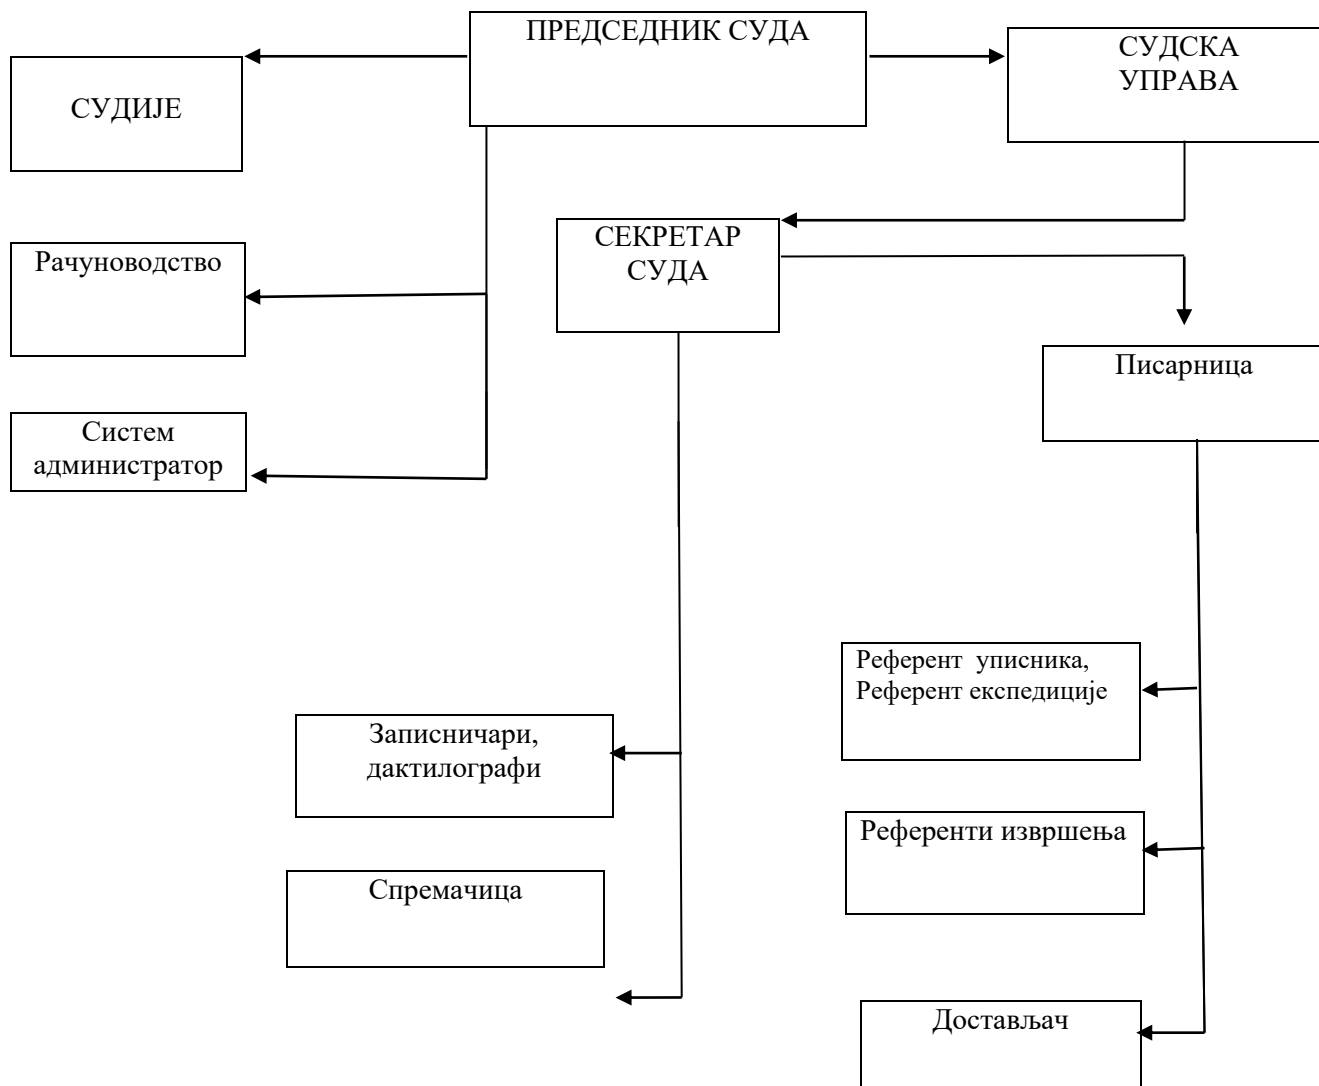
ПРЕДСЕДНИК СУДА

СУДИЈЕ

СУДСКА УПРАВА

СЕКРЕТАР СУДА

Рачуноводство

Систем администратор

Писарница

Референт уписника, Референт експедиције

Записничари, дактилографи

Референти извршења

Спремачица

Достављач